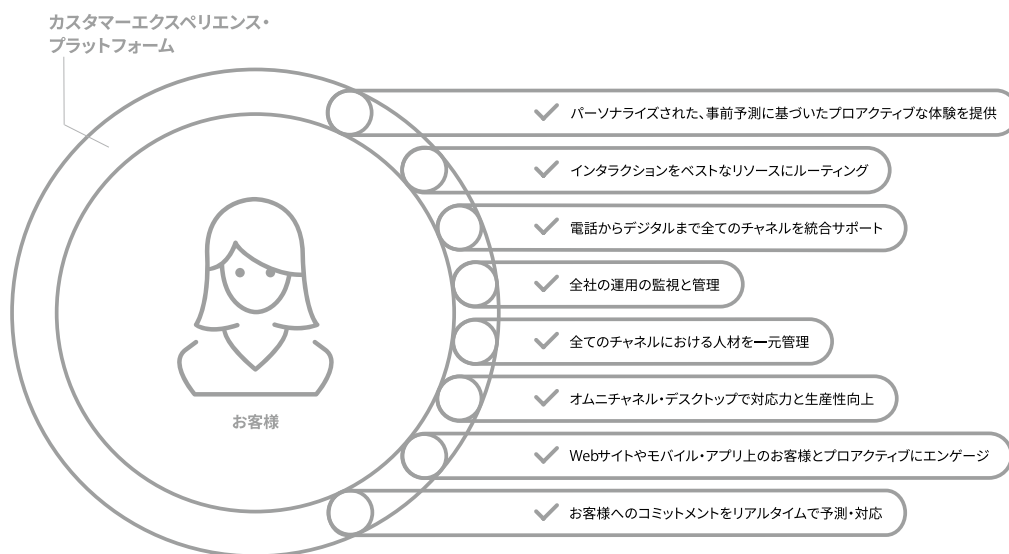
カスタマーエクスペリエンス・
プラットフォーム

お客様

パーソナライズされた、事前予測に基づいたプロアクティブな体験を提供

インタラクションをベストなリソースにルーティング

電話からデジタルまで全てのチャネルを統合サポート

全社の運用の監視と管理

全てのチャネルにおける人材を一元管理

オムニチャネル・デスクトップで対応力と生産性向上

Webサイトやモバイル・アプリ上のお客様とプロアクティブにエンゲージ

お客様へのコミットメントをリアルタイムで予測・対応